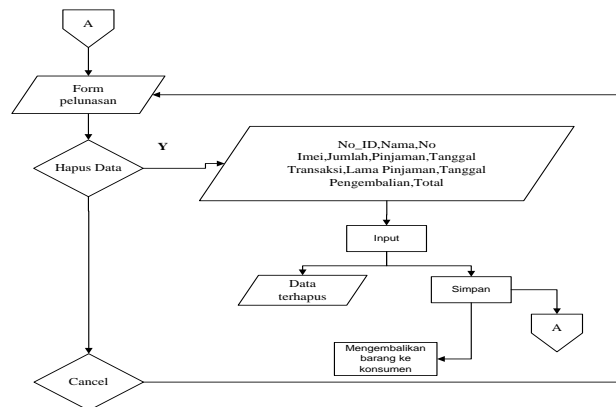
A

Form pelunasan

Hapus Data

Y

No_ID,Nama,No Imei,Jumlah,Pinjaman,Tanggal Transaksi,Lama Pinjaman,Tanggal Pengembalian,Total

Input

Data terhapus

Simpan

A

Mengembalikan barang ke konsumen

Cancel